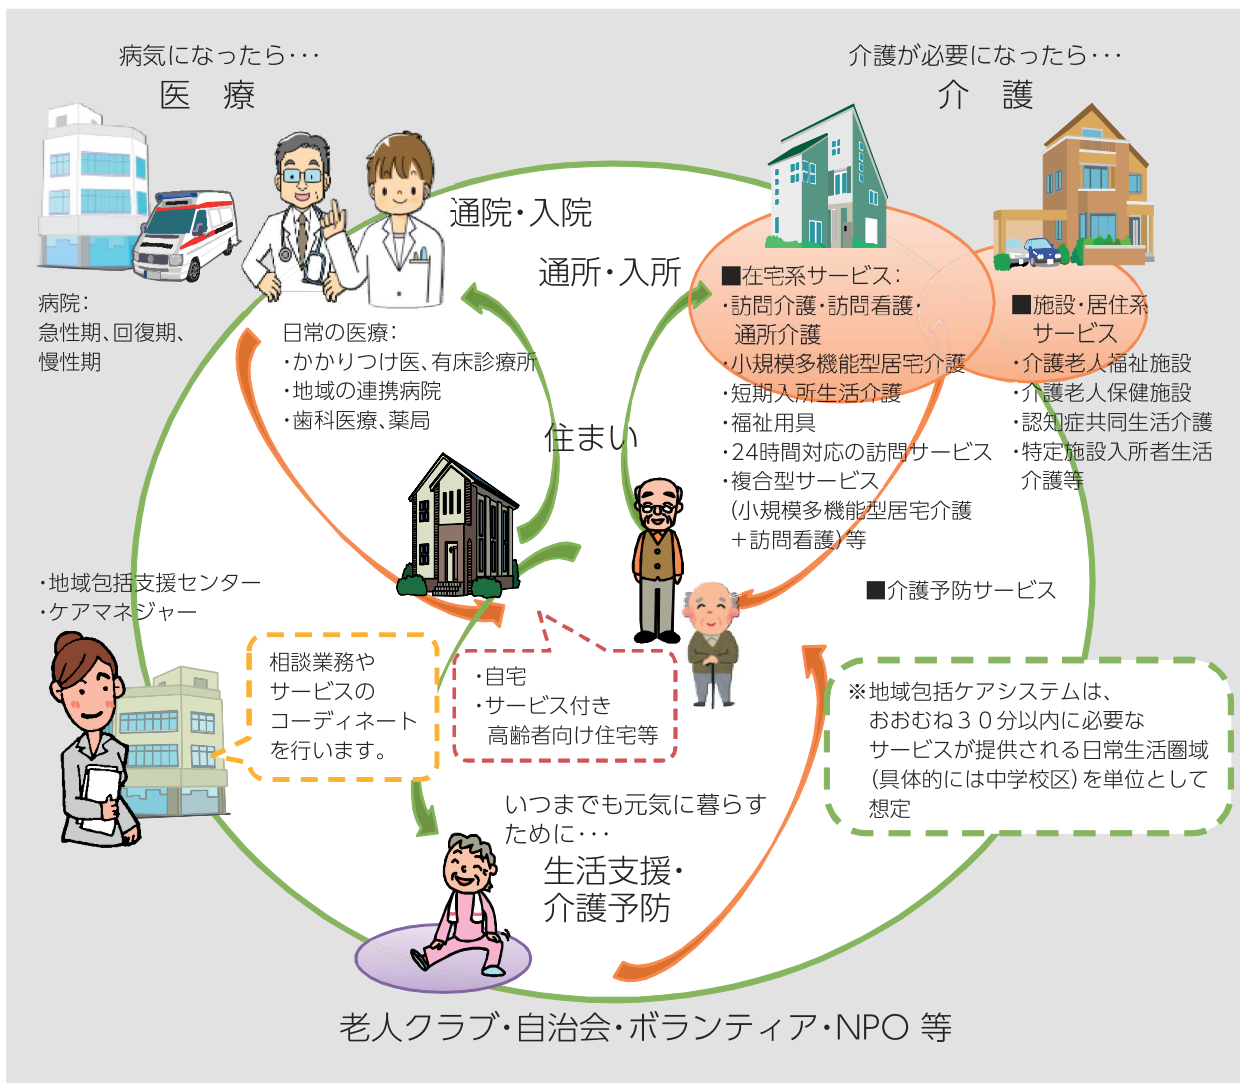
病気になったら･･･
医　療

介護が必要になったら･･･
介　護

通院・入院

通所・入所

■在宅系サービス:
・訪問介護・訪問看護・
通所介護
・小規模多機能型居宅介護
・短期入所生活介護
・福祉用具
・24時間対応の訪問サービス
・複合型サービス
(小規模多機能型居宅介護
＋訪問看護)等

■施設・居住系
サービス
・介護老人福祉施設
・介護老人保健施設
・認知症共同生活介護
・特定施設入所者生活
介護等

病院:
急性期、回復期、
慢性期

日常の医療:
・かかりつけ医、有床診療所
・地域の連携病院
・歯科医療、薬局

住まい

■介護予防サービス

・地域包括支援センター
・ケアマネジャー

相談業務や
サービスの
コーディネート
を行います。

・自宅
・サービス付き
高齢者向け住宅等

※地域包括ケアシステムは、
おおむね３０分以内に必要な
サービスが提供される日常生活圏域
(具体的には中学校区)を単位として
想定

いつまでも元気に暮らす
ために･･･

生活支援・
介護予防

老人クラブ・自治会・ボランティア・NPO 等